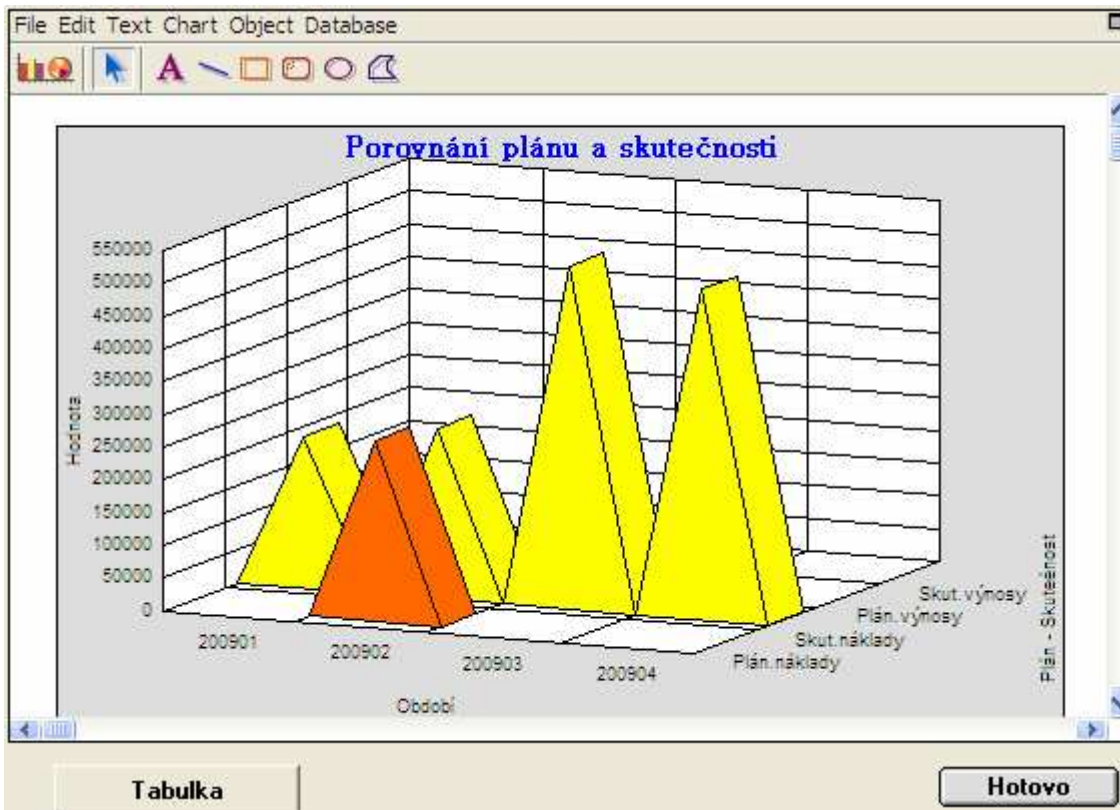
File Edit Text Chart Object Database

A

Porovnání plánu a skutečnosti

550000
500000
450000
400000
350000
300000
250000
200000
150000
100000
50000
0

Hodnota

200901
200902
200903
200904

Období

Skut.výnosy
Plán.výnosy
Skut.náklady
Plán.náklady

Plán - Skutečnost

Tabulka

Hotovo